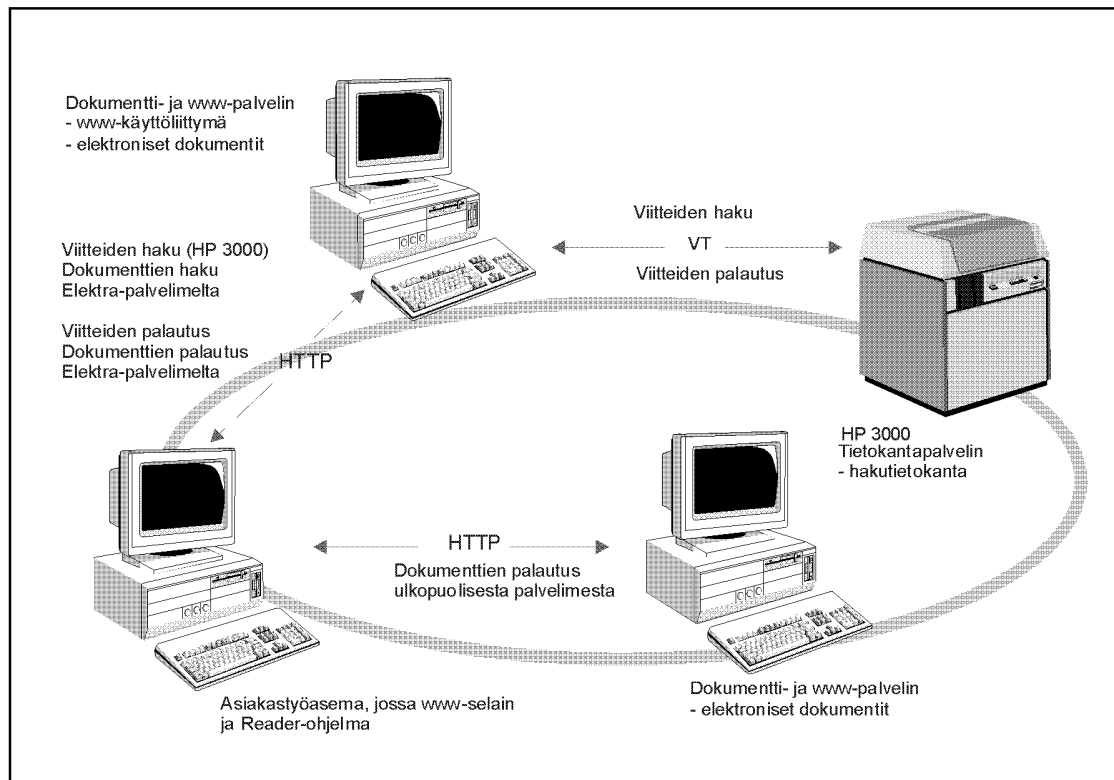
Dokumentti- ja www-palvelin
- www-käyttöliittymä
- elektroniset dokumentit

Viitteiden haku (HP 3000)
Dokumenttien haku
Elektra-palvelimelta

Viitteiden palautus
Dokumenttien palautus
Elektra-palvelimelta

HTTP

Viitteiden haku
VT
Viitteiden palautus

HP 3000
Tietokantapalvelin
- hakutietokanta

HTTP
Dokumenttien palautus
ulkopuolisesta palvelimesta

Asiakastyöasema, jossa www-selain
ja Reader-ohjelma

Dokumentti- ja www-palvelin
- elektroniset dokumentit